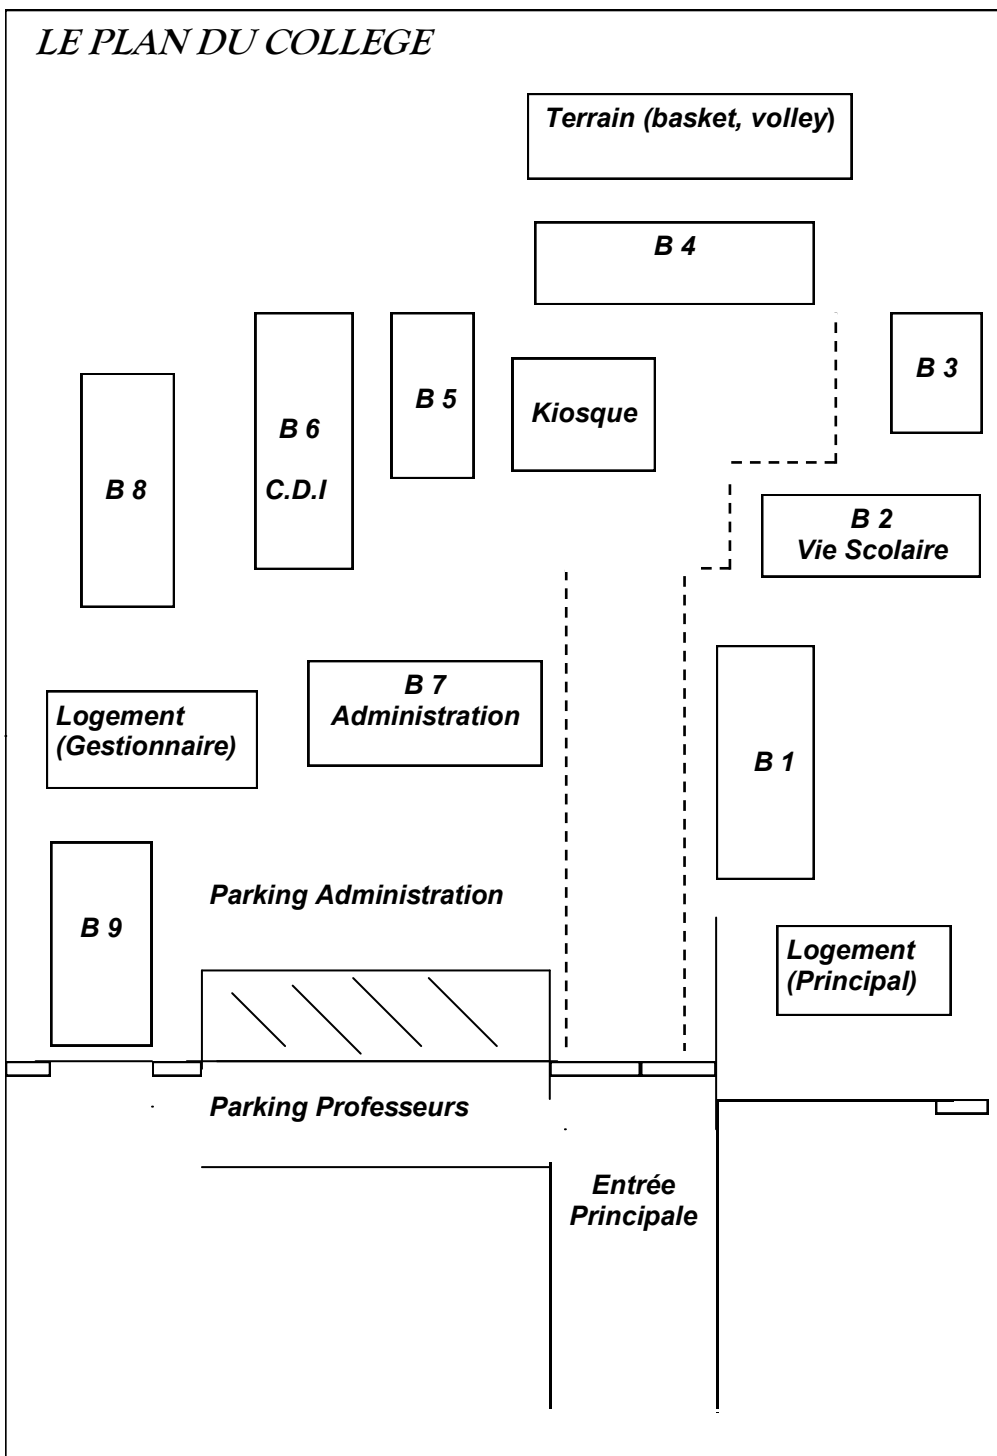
LE PLAN DU COLLEGE

Terrain (basket, volley)

B 4

B 3

B 5

Kiosque

B 6

C.D.I

B 8

B 2
Vie Scolaire

B 7
Administration

Logement
(Gestionnaire)

B 1

Parking Administration

B 9

Logement
(Principal)

Parking Professeurs

Entrée
Principale